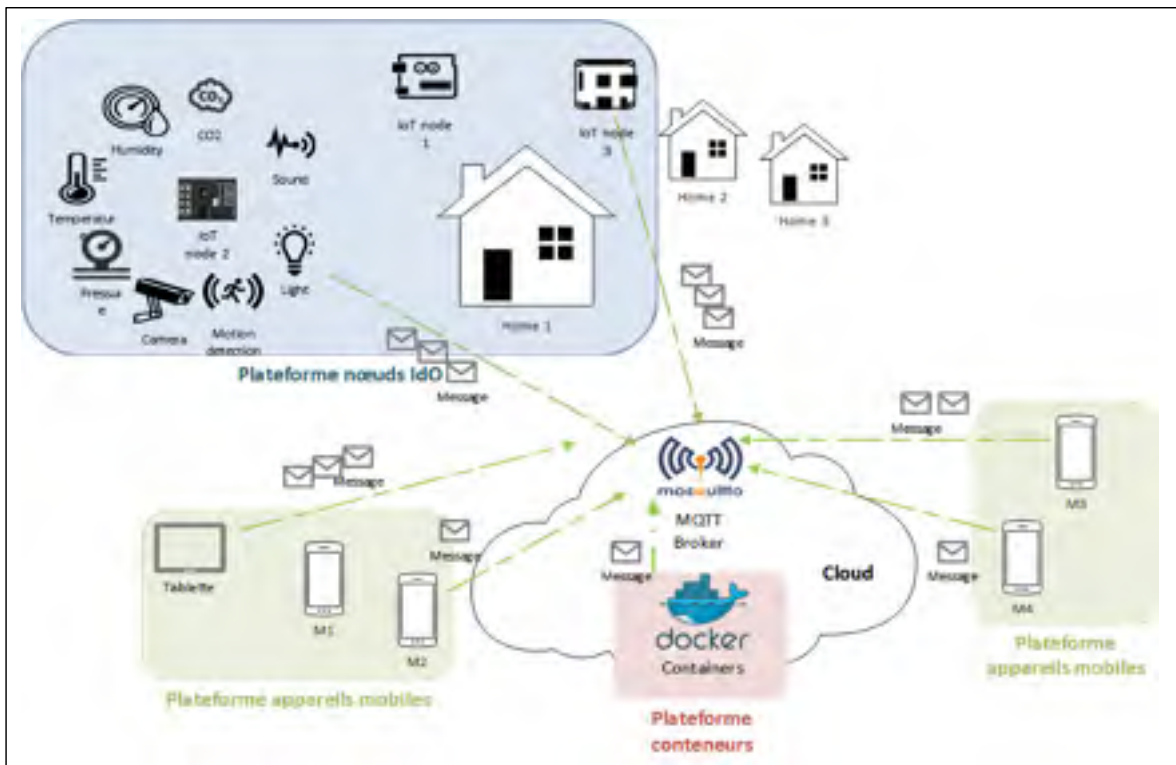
Humidity
CO2
IoT node 1
IoT node 3
Sound
Temperatur
IoT node 2
Home 2
Home 3
Pressur e
Light
Camera
Motion detection
Home 1
Message
Plateforme nœuds IdO
Message
Message
Message
mosquitto
MQTT Broker
Message
Message
Message
Cloud
Tablette
M1
M2
M3
M4
docker
Containers
Plateforme apperells mobiles
Plateforme apperells mobiles
Plateforme conteneurs